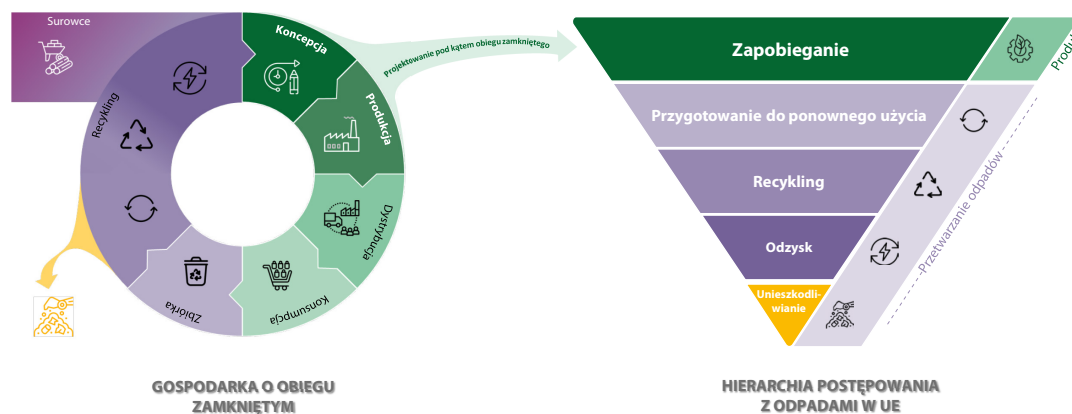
Surowce

Koncepcja

Produkcja

Dystrybucja

Konsumpcja

Zbiórka

Recykling

Projektowanie pod kątem obiegu zamkniętego

GOSPODARKA O OBIEGU ZAMKNIĘTYM

Zapobieganie

Produ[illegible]

Przygotowanie do ponownego użycia

Recykling

Odzysk

Unieszkodliwianie

Przetwarzanie odpadów

HIERARCHIA POSTĘPOWANIA Z ODPADAMI W UE